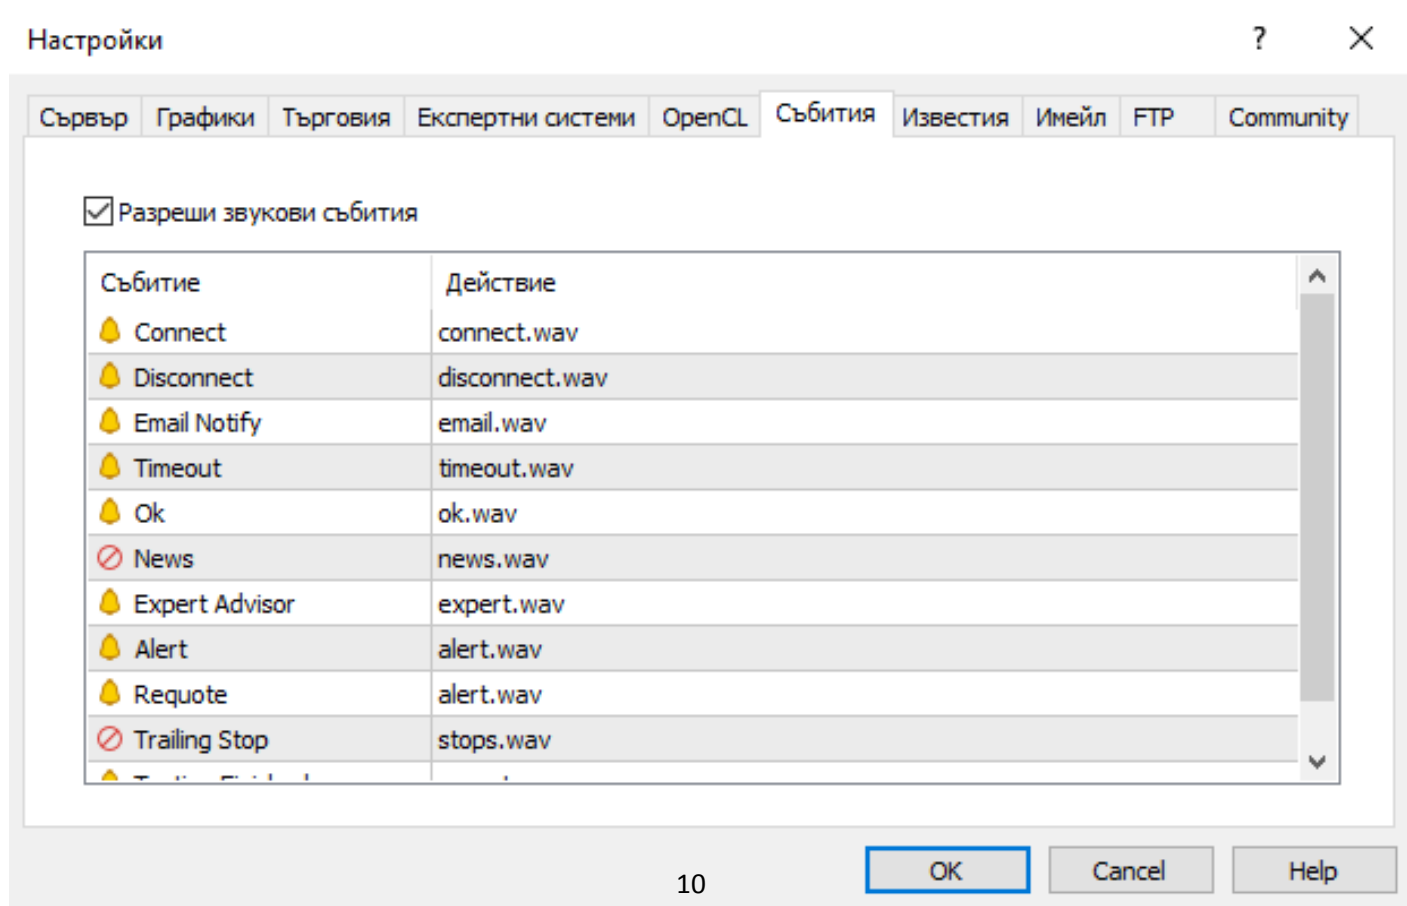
Настройки

?

Сървър | Графики | Търговия | Експертни системи | OpenCL | Събития | Известия | Имейл | FTP | Community

Разреши звукови събития

| Събитие | Действие |
|---|---|
| Connect | connect.wav |
| Disconnect | disconnect.wav |
| Email Notify | email.wav |
| Timeout | timeout.wav |
| Ok | ok.wav |
| News | news.wav |
| Expert Advisor | expert.wav |
| Alert | alert.wav |
| Requote | alert.wav |
| Trailing Stop | stops.wav |
| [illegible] | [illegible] |

10

OK | Cancel | Help